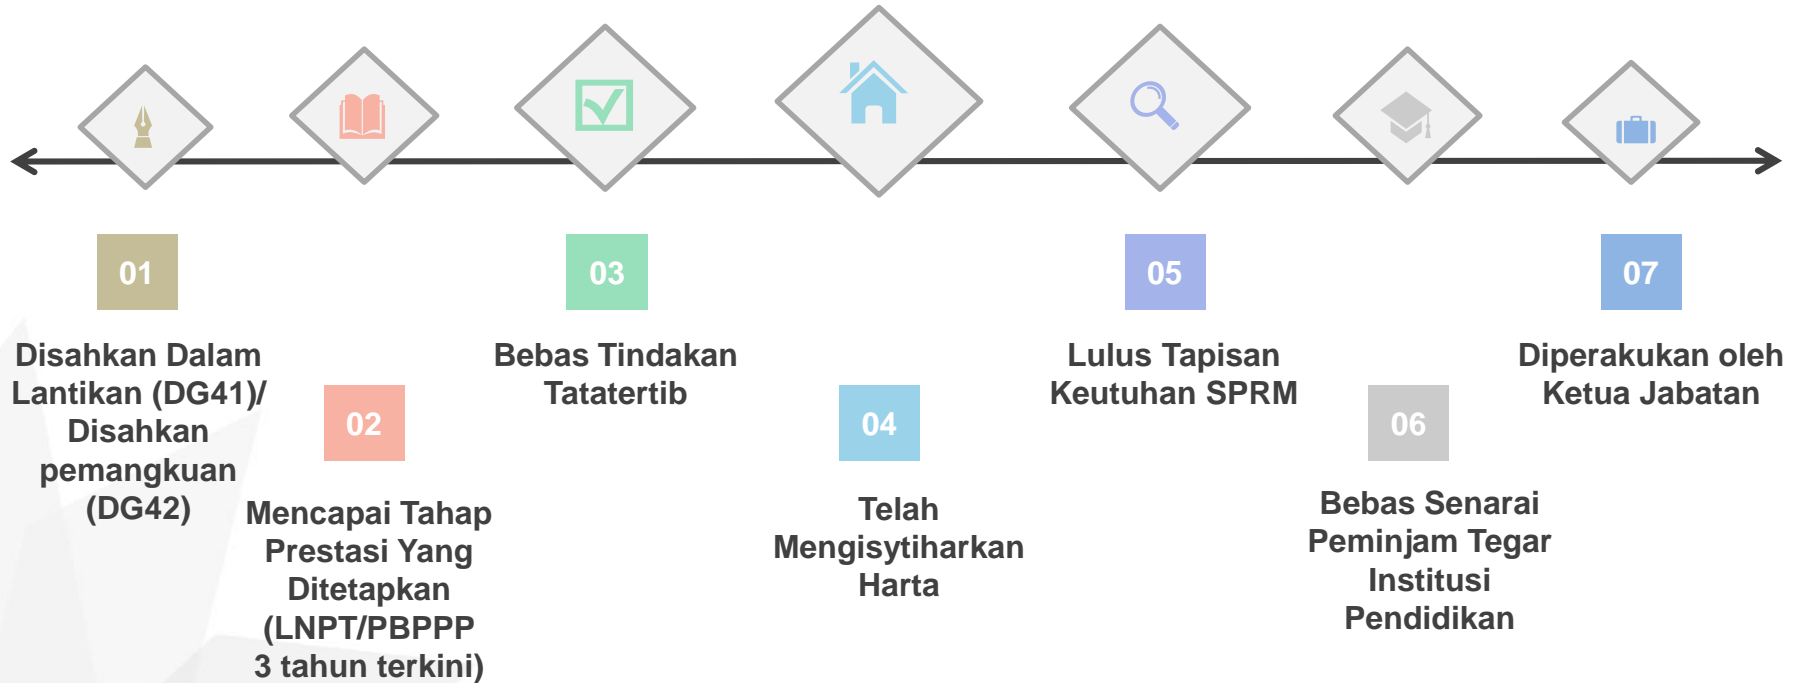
01

Disahkan Dalam Lantikan (DG41)/ Disahkan pemangkuan (DG42)

02

Mencapai Tahap Prestasi Yang Ditetapkan (LNPT/PBPPP 3 tahun terkini)

03

Bebas Tindakan Tatatertib

04

Telah Mengisytiharkan Harta

05

Lulus Tapisan Keutuhan SPRM

06

Bebas Senarai Peminjam Tegar Institusi Pendidikan

07

Diperakukan oleh Ketua Jabatan